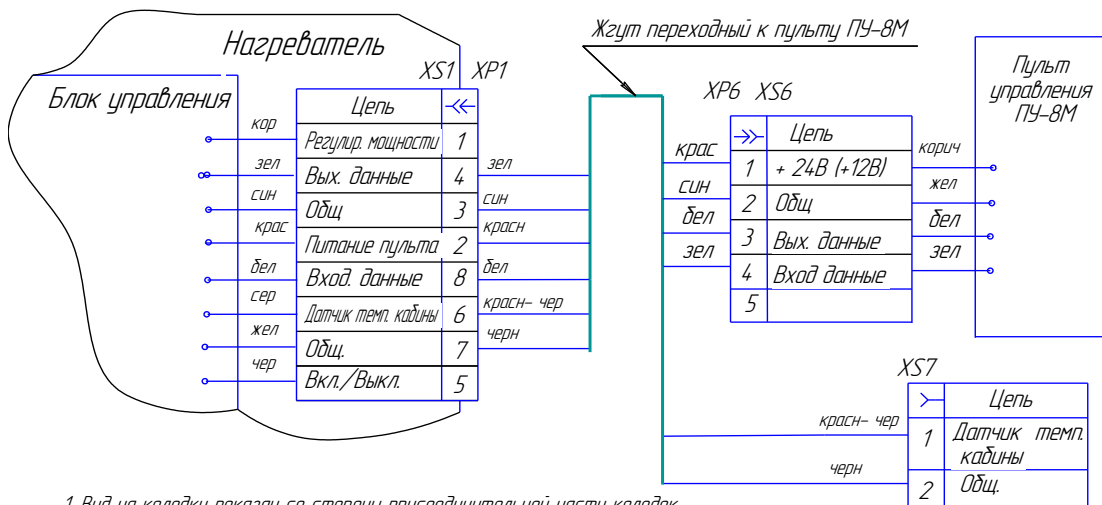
Нагреватель

Блок управления

XS1 XP1

Жгут переходный к пульту ПУ-8М

Пульт управления ПУ-8М

| Цепь | $\prec\!\!\prec$ |
|---|---|
| Регулир. мощности | 1 |
| Вых. данные | 4 |
| Общ | 3 |
| Питание пульта | 2 |
| Вход. данные | 8 |
| Датчик темп. кабины | 6 |
| Общ. | 7 |
| Вкл./Выкл. | 5 |

кор
зел
син
крас
бел
сер
жел
чер

зел
син
красн
бел
красн- чер
черн

XP6 XS6

| $\succ\!\!\succ$ | Цепь |
|---|---|
| 1 | + 24В (+12В) |
| 2 | Общ |
| 3 | Вых. данные |
| 4 | Вход данные |
| 5 | |

крас
син
бел
зел

корич
жел
бел
зел

XS7

| $\succ$ | Цепь |
|---|---|
| 1 | Датчик темп. кабины |
| 2 | Общ. |

красн- чер
черн

1 Вид на колодки показан со стороны присоединительной части колодок